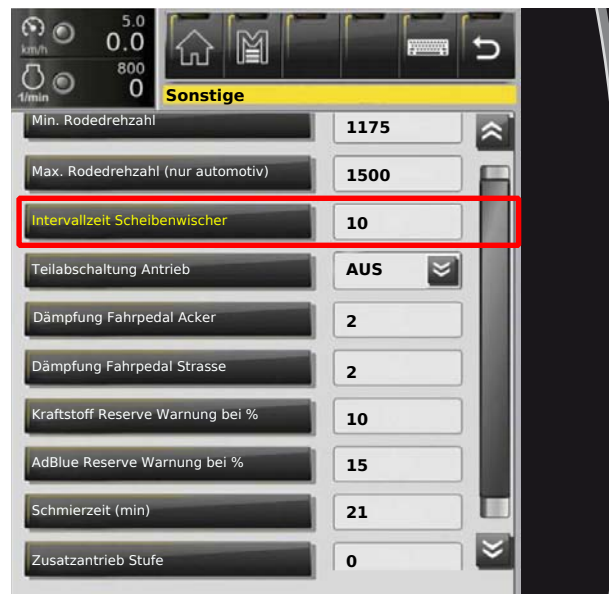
5.0
km/h 0.0
800
1/min 0

Sonstige

Min. Rodedrehzahl | 1175

Max. Rodedrehzahl (nur automotiv) | 1500

Intervallzeit Scheibenwischer | 10

Teilabschaltung Antrieb | AUS

Dämpfung Fahrpedal Acker | 2

Dämpfung Fahrpedal Strasse | 2

Kraftstoff Reserve Warnung bei % | 10

AdBlue Reserve Warnung bei % | 15

Schmierzeit (min) | 21

Zusatzantrieb Stufe | 0